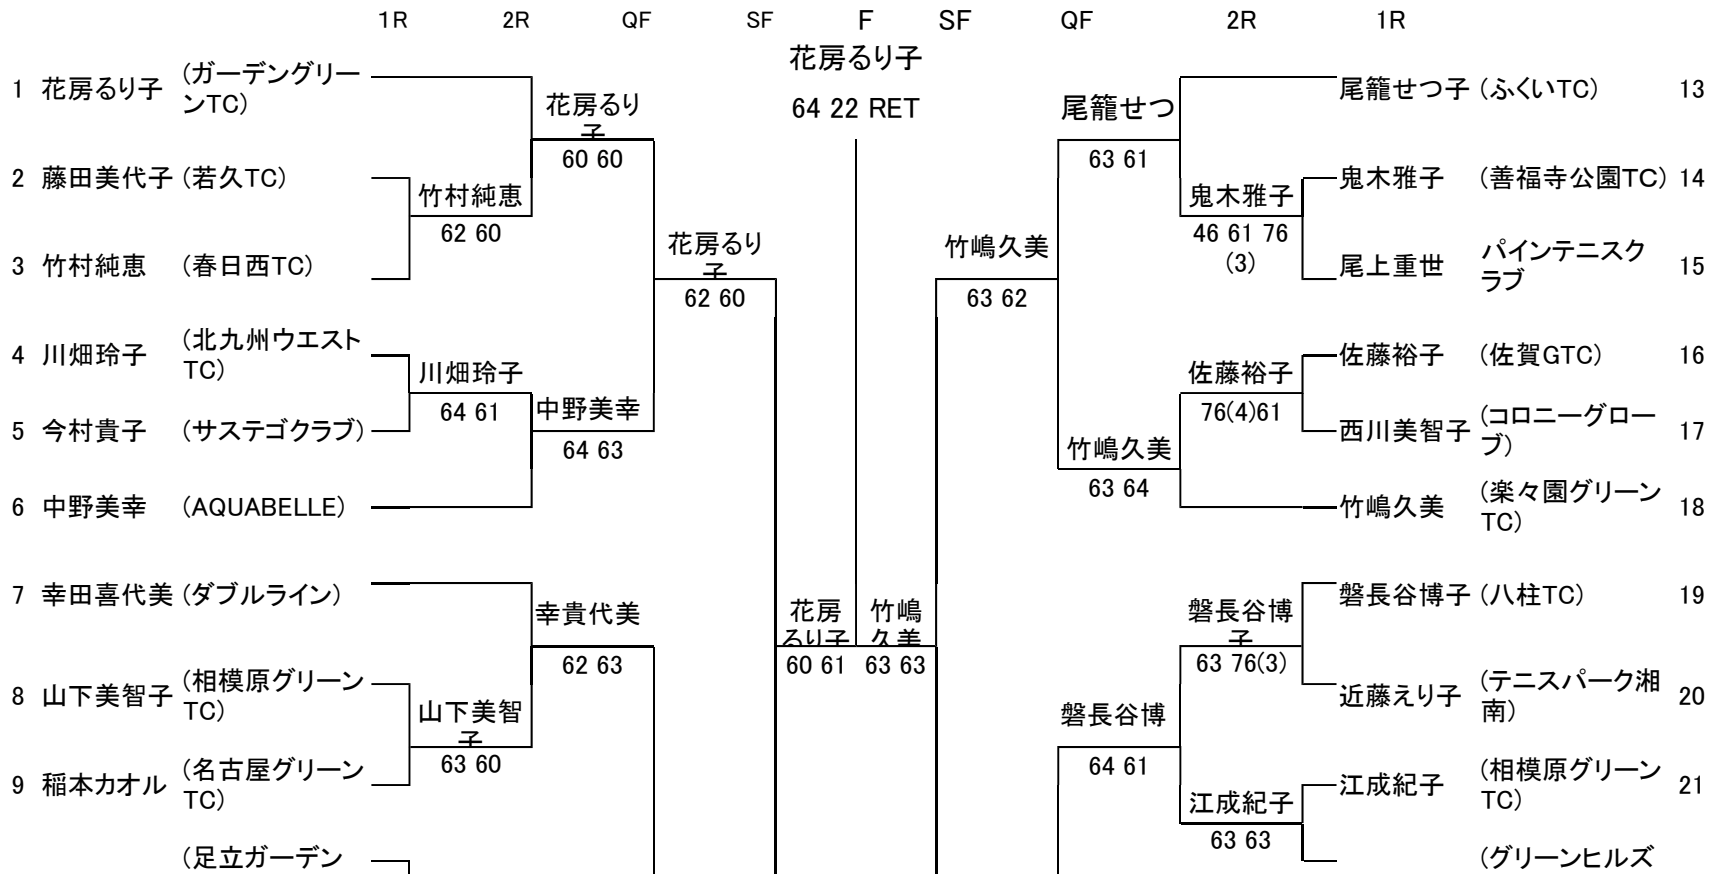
1R 2R QF SF F SF QF 2R 1R

花房るり子
64 22 RET

1 花房るり子 (ガーデングリーンTC)
2 藤田美代子 (若久TC)
3 竹村純恵 (春日西TC)
4 川畑玲子 (北九州ウエストTC)
5 今村貴子 (サステゴクラブ)
6 中野美幸 (AQUABELLE)
7 幸田喜代美 (ダブルライン)
8 山下美智子 (相模原グリーンTC)
9 稲本カオル (名古屋グリーンTC)
(足立ガーデン

花房るり子
60 60
竹村純恵
62 60
花房るり子
62 60
川畑玲子
64 61
中野美幸
64 63
幸貴代美
62 63
山下美智子
63 60
花房るり子
60 61
竹嶋久美
63 63

尾籠せつ子 (ふくいTC) 13
鬼木雅子 (善福寺公園TC) 14
尾上重世 パインテニスクラブ 15
佐藤裕子 (佐賀GTC) 16
西川美智子 (コロニーグローブ) 17
竹嶋久美 (楽々園グリーンTC) 18
磐長谷博子 (八柱TC) 19
近藤えり子 (テニスパーク湘南) 20
江成紀子 (相模原グリーンTC) 21
(グリーンヒルズ

尾籠せつ
63 61
鬼木雅子
46 61 76 (3)
竹嶋久美
63 62
佐藤裕子
76(4)61
竹嶋久美
63 64
磐長谷博子
63 76(3)
磐長谷博
64 61
江成紀子
63 63